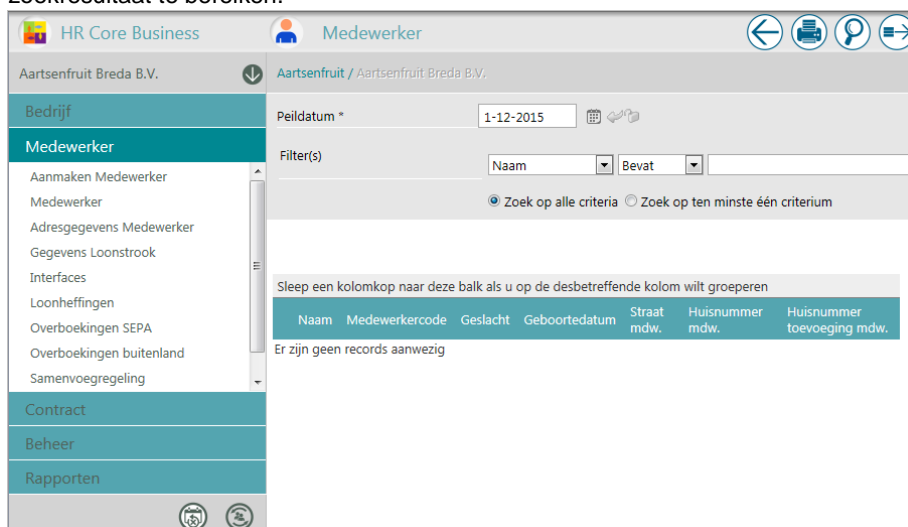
zoekresultaat te bereiken.

HR Core Business

Medewerker

Aartsenfruit Breda B.V.

Aartsenfruit / Aartsenfruit Breda B.V.

Bedrijf

Medewerker

Aanmaken Medewerker
Medewerker
Adresgegevens Medewerker
Gegevens Loonstrook
Interfaces
Loonheffingen
Overboekingen SEPA
Overboekingen buitenland
Samenvoegregeling

Contract

Beheer

Rapporten

Peildatum *

1-12-2015

Filter(s)

Naam

Bevat

Zoek op alle criteria

Zoek op ten minste één criterium

Sleep een kolomkop naar deze balk als u op de desbetreffende kolom wilt groeperen

| Naam | Medewerkercode | Geslacht | Geboortedatum | Straat mdw. | Huisnummer mdw. | Huisnummer toevoeging mdw. |
|---|---|---|---|---|---|---|

Er zijn geen records aanwezig